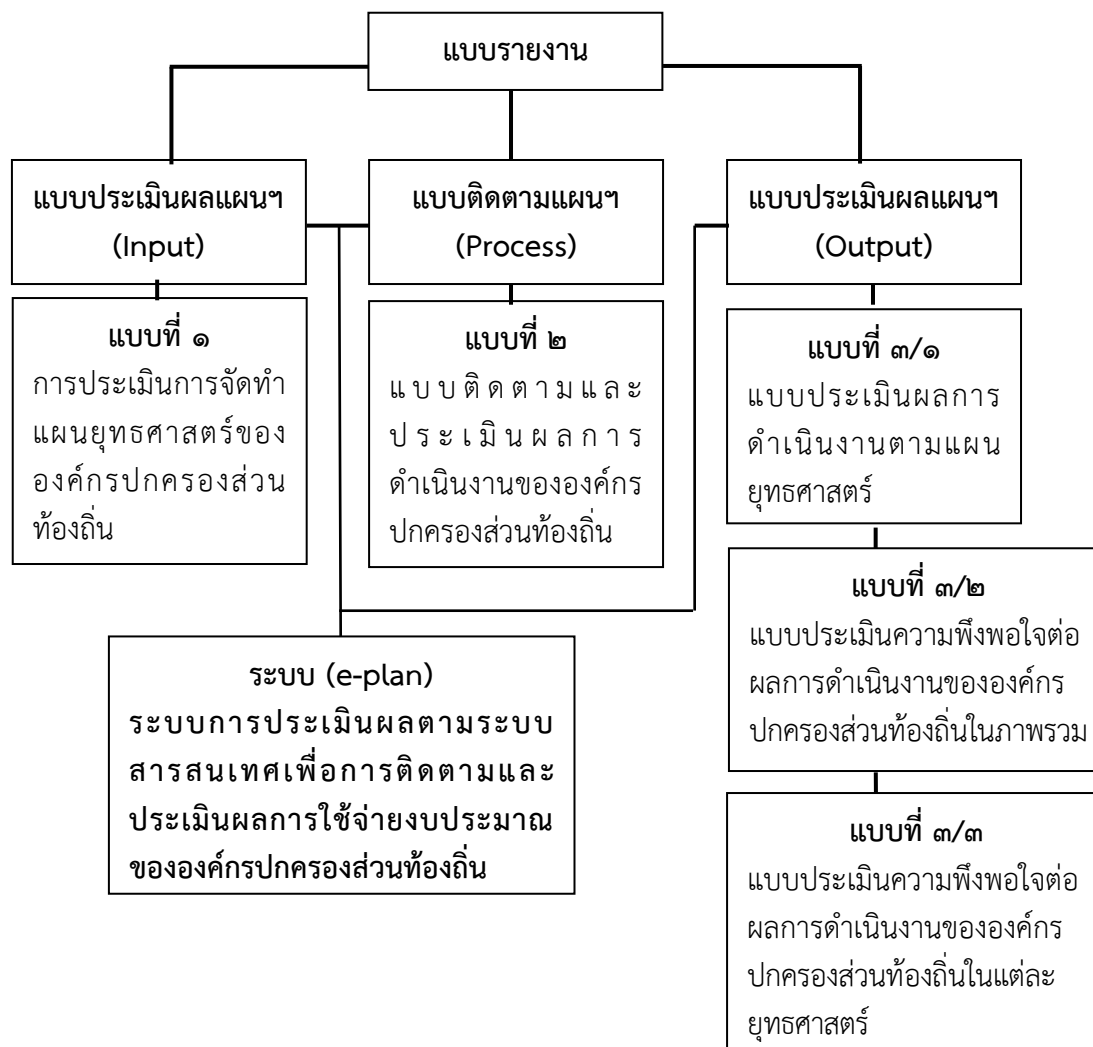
แบบรายงาน

แบบประเมินผลแผนฯ (Input)

แบบติดตามแผนฯ (Process)

แบบประเมินผลแผนฯ (Output)

แบบที่ ๑
การประเมินการจัดทำแผนยุทธศาสตร์ขององค์กรปกครองส่วนท้องถิ่น

แบบที่ ๒
แบบติดตามและประเมินผลการดำเนินงานขององค์กรปกครองส่วนท้องถิ่น

แบบที่ ๓/๑
แบบประเมินผลการดำเนินงานตามแผนยุทธศาสตร์

แบบที่ ๓/๒
แบบประเมินความพึงพอใจต่อผลการดำเนินงานขององค์กรปกครองส่วนท้องถิ่นในภาพรวม

ระบบ (e-plan)
ระบบการประเมินผลตามระบบสารสนเทศเพื่อการติดตามและประเมินผลการใช้จ่ายงบประมาณขององค์กรปกครองส่วนท้องถิ่น

แบบที่ ๓/๓
แบบประเมินความพึงพอใจต่อผลการดำเนินงานขององค์กรปกครองส่วนท้องถิ่นในแต่ละยุทธศาสตร์